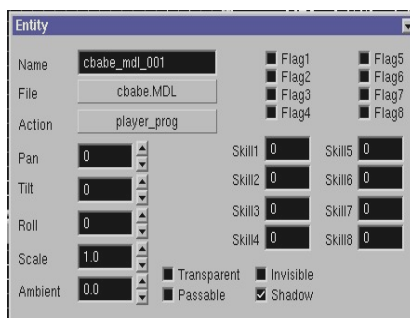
Entity

Name cbabe_mdl_001
File cbabe.MDL
Action player_prog

Flag1
Flag2
Flag3
Flag4

Flag5
Flag6
Flag7
Flag8

Pan 0
Tilt 0
Roll 0
Scale 1.0
Ambient 0.0

Skill1 0
Skill2 0
Skill3 0
Skill4 0

Skill5 0
Skill6 0
Skill7 0
Skill8 0

Transparent
Invisible
Passable
Shadow